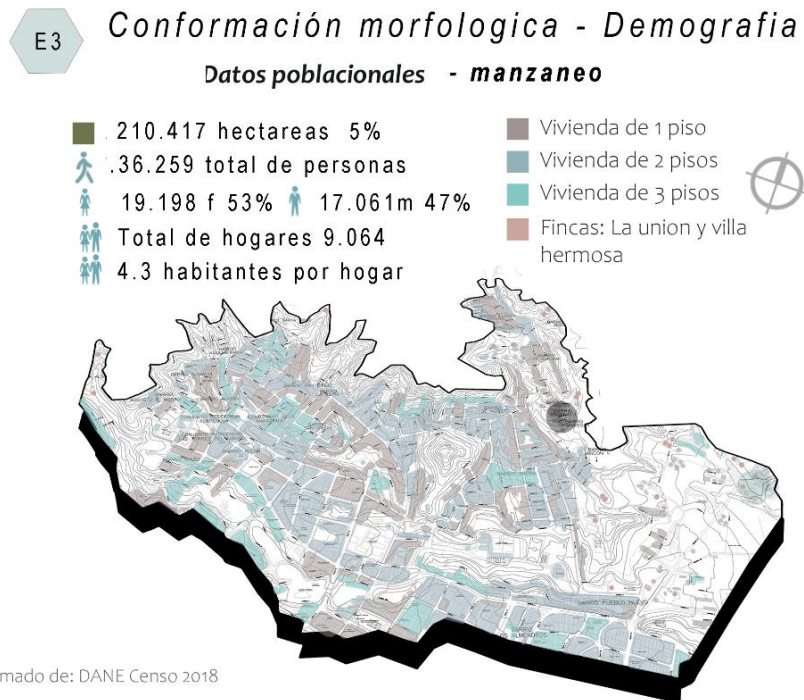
E3

Conformación morfologica - Demografia

Datos poblacionales - manzaneo

. 210.417 hectareas 5%
.36.259 total de personas
19.198 f 53% 17.061m 47%
Total de hogares 9.064
4.3 habitantes por hogar

Vivienda de 1 piso
Vivienda de 2 pisos
Vivienda de 3 pisos
Fincas: La union y villa hermosa

mado de: DANE Censo 2018